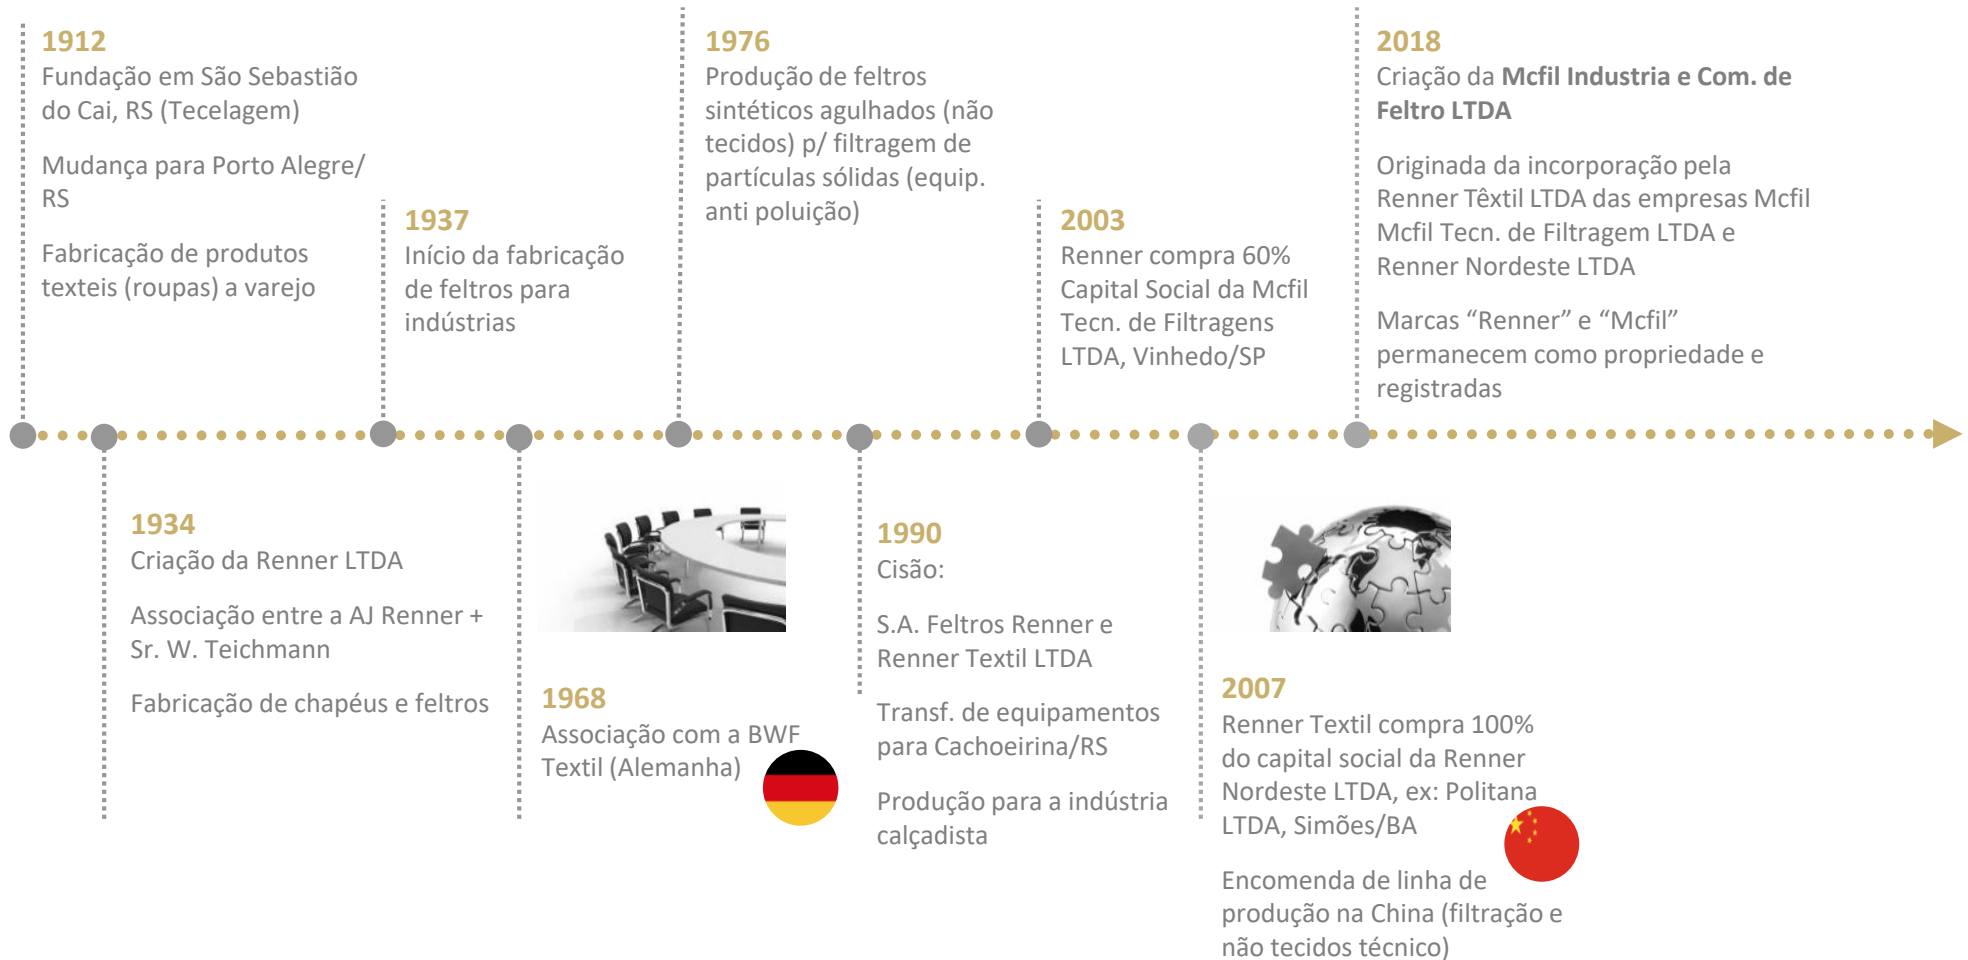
1912
Fundação em São Sebastião do Cai, RS (Tecelagem)

Mudança para Porto Alegre/ RS

Fabricação de produtos texteis (roupas) a varejo

1937
Início da fabricação de feltros para indústrias

1976
Produção de feltros sintéticos agulhados (não tecidos) p/ filtragem de partículas sólidas (equip. anti poluição)

2003
Renner compra 60% Capital Social da Mcfil Tecn. de Filtragens LTDA, Vinhedo/SP

2018
Criação da **Mcfil Industria e Com. de Feltro LTDA**

Originada da incorporação pela Renner Têxtil LTDA das empresas Mcfil Mcfil Tecn. de Filtragem LTDA e Renner Nordeste LTDA

Marcas “Renner” e “Mcfil” permanecem como propriedade e registradas

1934
Criação da Renner LTDA

Associação entre a AJ Renner + Sr. W. Teichmann

Fabricação de chapéus e feltros

1968
Associação com a BWF Textil (Alemanha)

1990
Cisão:

S.A. Feltros Renner e Renner Textil LTDA

Transf. de equipamentos para Cachoeirina/RS

Produção para a indústria calçadista

2007
Renner Textil compra 100% do capital social da Renner Nordeste LTDA, ex: Politana LTDA, Simões/BA

Encomenda de linha de produção na China (filtração e não tecidos técnico)